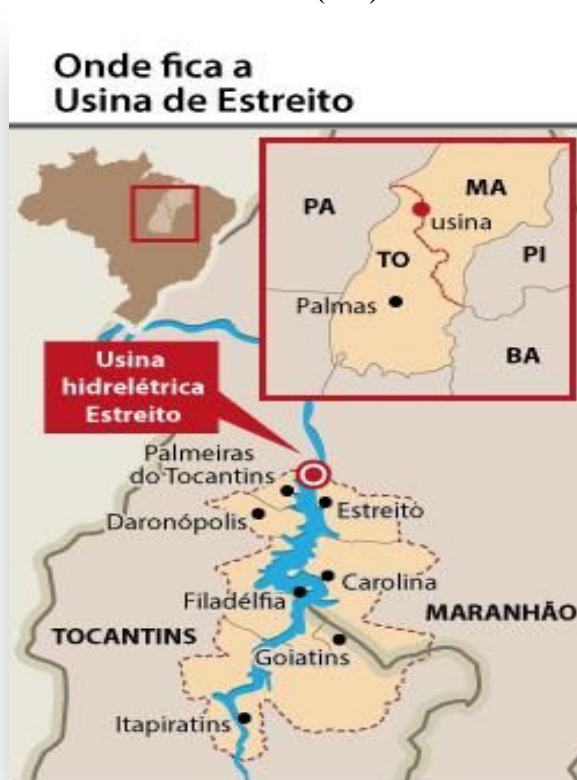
Onde fica a
Usina de Estreito

PA

MA

usina

TO

PI

Palmas

BA

Usina
hidrelétrica
Estreito

Palmeiras
do Tocantins

Estreito

Daronópolis

Carolina

Filadélfia

MARANHÃO

TOCANTINS

Goiatins

Itapiratins